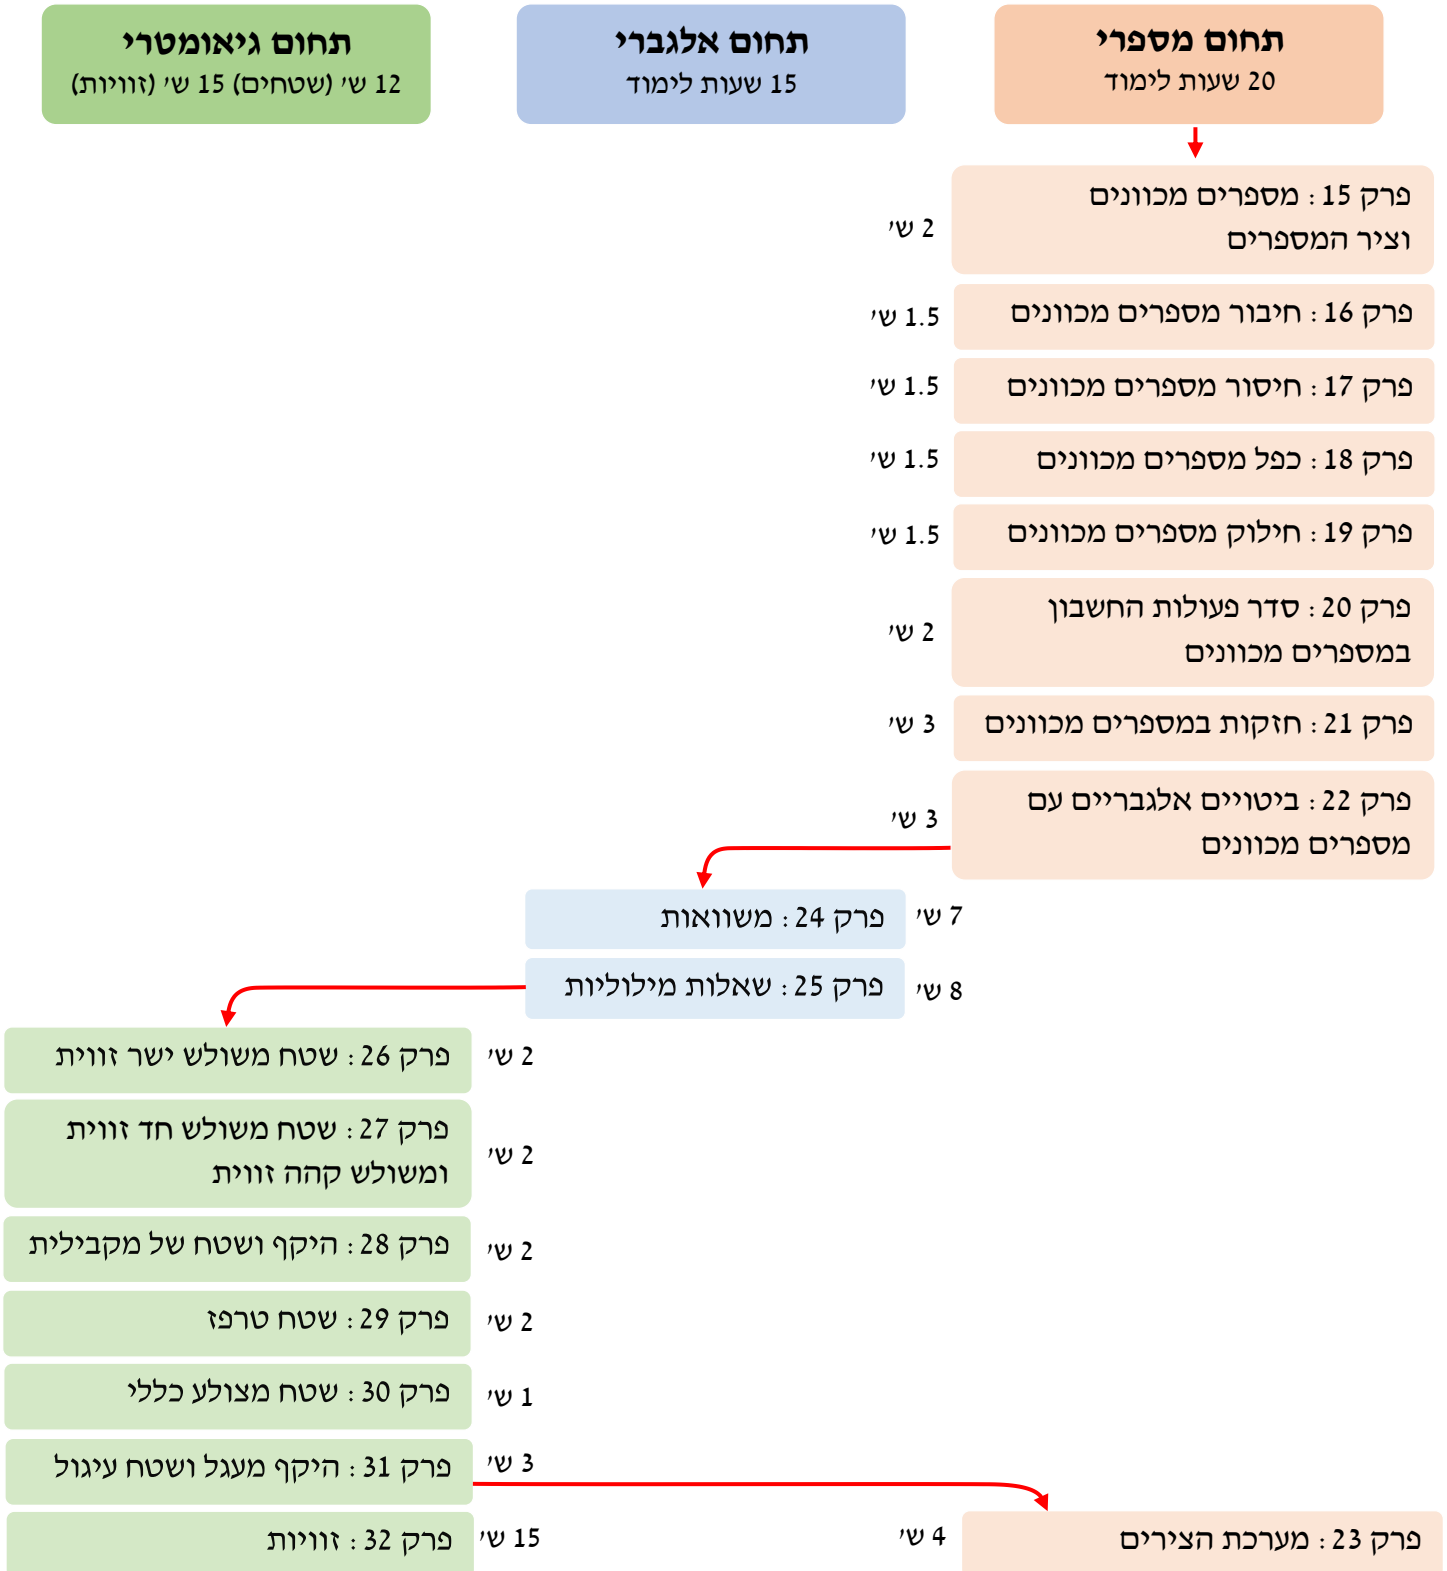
תחום מספרי
20 שעות לימוד

תחום אלגברי
15 שעות לימוד

תחום גיאומטרי
12 ש' (שטחים) 15 ש' (זוויות)

פרק 15 : מספרים מכוונים וציר המספרים
2 ש'

פרק 16 : חיבור מספרים מכוונים
1.5 ש'

פרק 17 : חיסור מספרים מכוונים
1.5 ש'

פרק 18 : כפל מספרים מכוונים
1.5 ש'

פרק 19 : חילוק מספרים מכוונים
1.5 ש'

פרק 20 : סדר פעולות החשבון במספרים מכוונים
2 ש'

פרק 21 : חזקות במספרים מכוונים
3 ש'

פרק 22 : ביטויים אלגבריים עם מספרים מכוונים
3 ש'

פרק 24 : משוואות
7 ש'

פרק 25 : שאלות מילוליות
8 ש'

פרק 26 : שטח משולש ישר זווית
2 ש'

פרק 27 : שטח משולש חד זווית ומשולש קהה זווית
2 ש'

פרק 28 : היקף ושטח של מקבילית
2 ש'

פרק 29 : שטח טרפז
2 ש'

פרק 30 : שטח מצולע כללי
1 ש'

פרק 31 : היקף מעגל ושטח עיגול
3 ש'

פרק 32 : זוויות
15 ש'

פרק 23 : מערכת הצירים
4 ש'